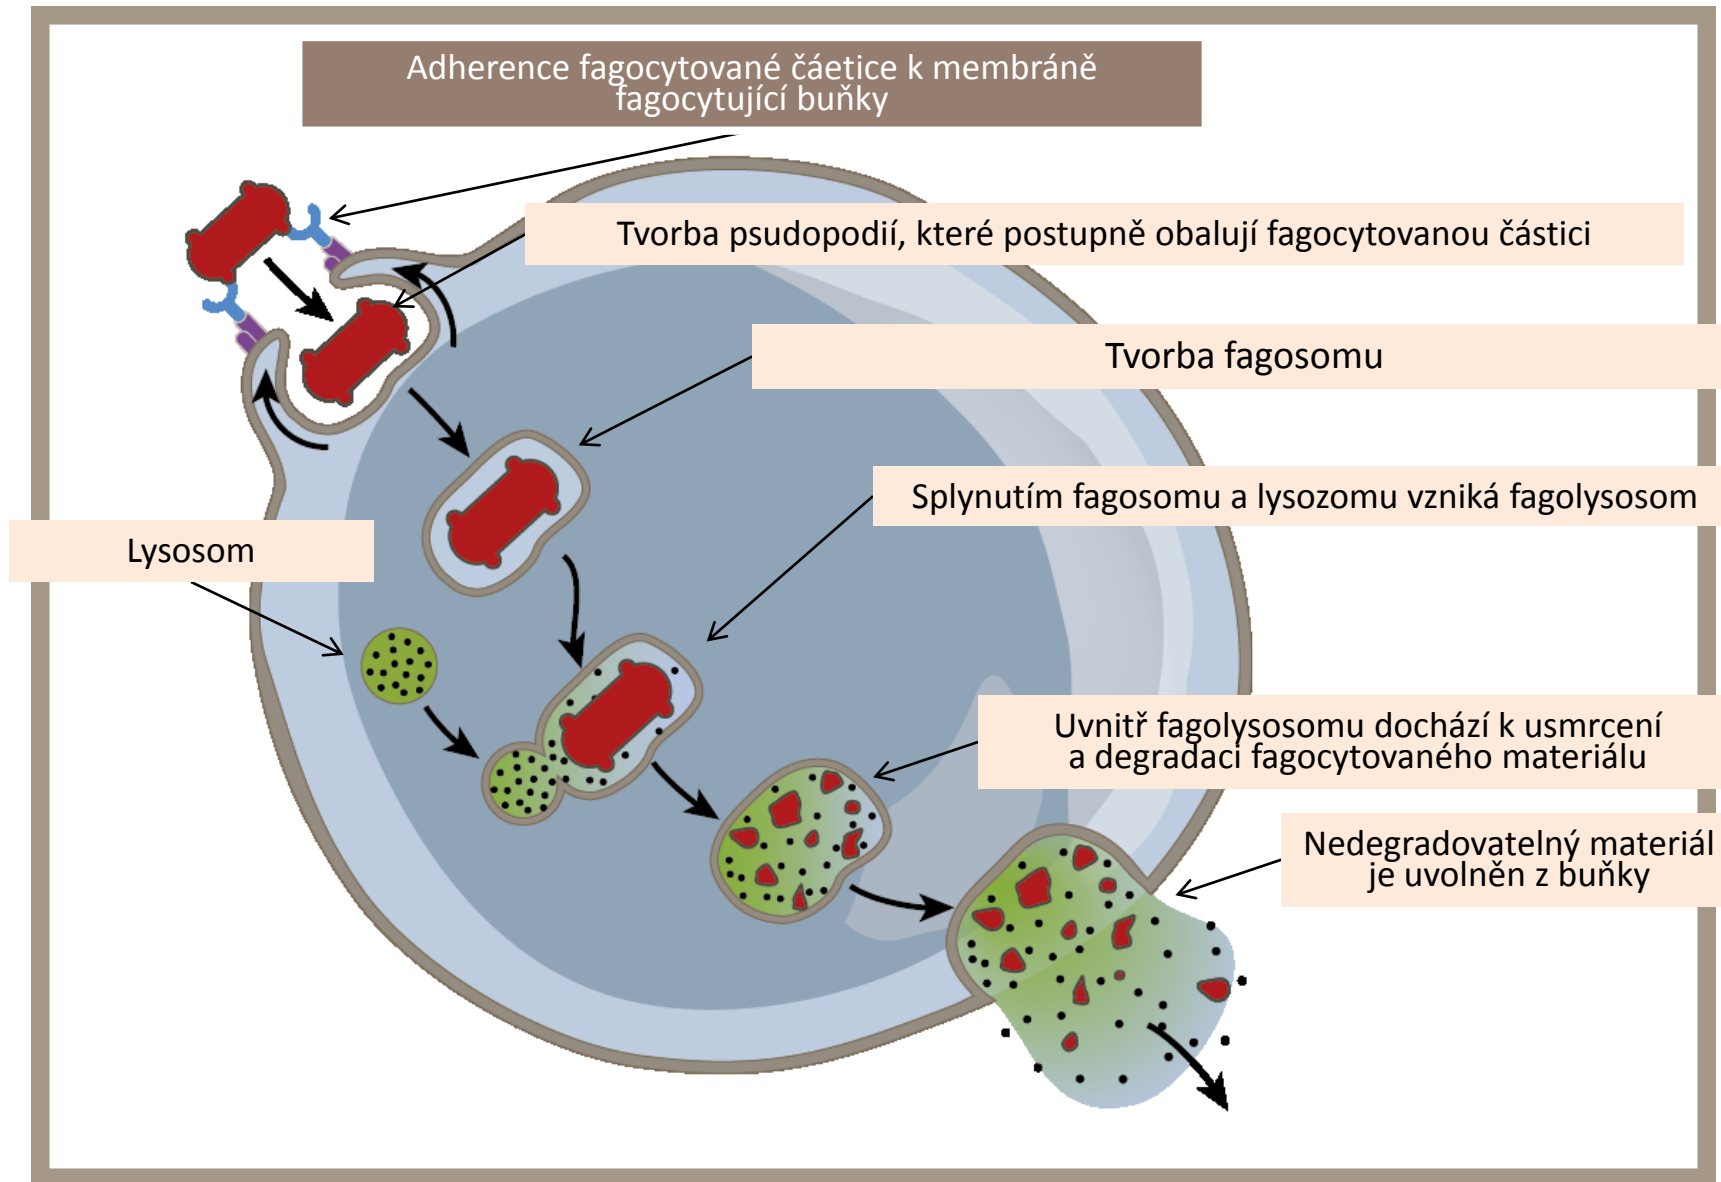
Adherence fagocytované čáetice k membráně fagocytující buňky

Tvorba psudopodií, které postupně obalují fagocytovanou částici

Tvorba fagosomu

Splynutím fagosomu a lysozomu vzniká fagolysosom

Lysosom

Uvnitř fagolysosomu dochází k usmrcení a degradaci fagocytovaného materiálu

Nedegradovatelný materiál je uvolněn z buňky